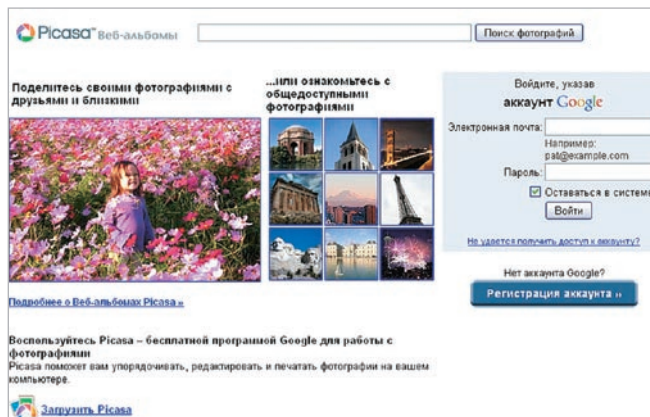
Picasa™ Веб-альбомы

Поиск фотографий

Поделитесь своими фотографиями с друзьями и близкими

...или ознакомьтесь с общедоступными фотографиями

Войдите, указав аккаунт Google

Электронная почта:

Например: pat@example.com

Пароль:

Оставаться в системе

Войти

Не удается получить доступ к аккаунту?

Нет аккаунта Google?

Регистрация аккаунта »

Подробнее о Веб-альбомах Picasa »

Воспользуйтесь Picasa – бесплатной программой Google для работы с фотографиями

Picasa поможет вам упорядочивать, редактировать и печатать фотографии на вашем компьютере.

Загрузить Picasa